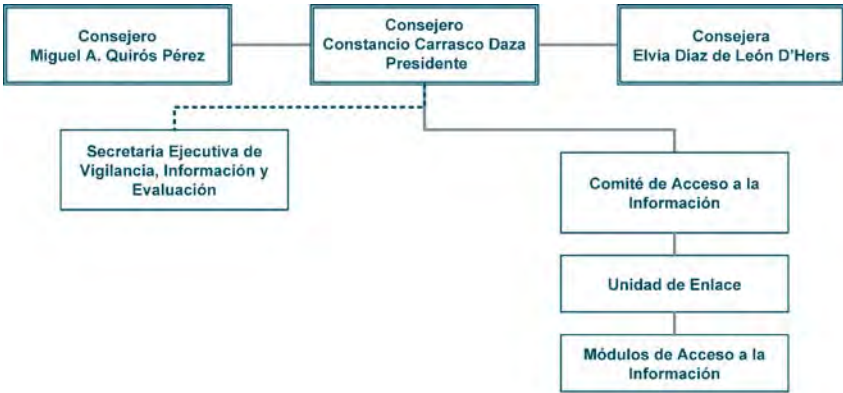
Consejero
Miguel A. Quirós Pérez

Consejero
Constancio Carrasco Daza
Presidente

Consejera
Elvia Díaz de León D'Hers

Secretaria Ejecutiva de Vigilancia, Información y Evaluación

Comité de Acceso a la Información

Unidad de Enlace

Módulos de Acceso a la Información